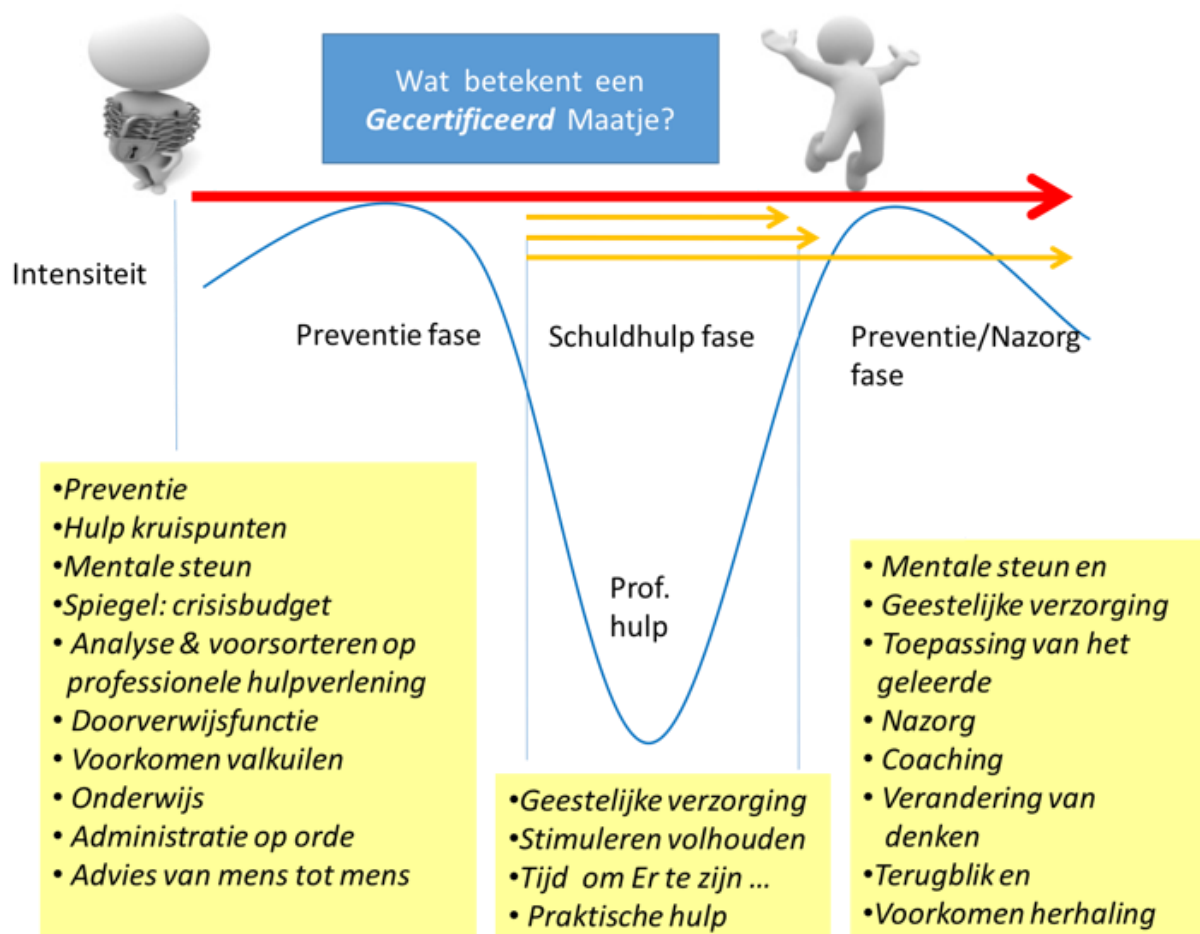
Wat betekent een *Gecertificeerd* Maatje?

Intensiteit

Preventie fase

Schuldhulp fase

Preventie/Nazorg fase

•*Preventie*
•*Hulp kruispunten*
•*Mentale steun*
•*Spiegel: crisisbudget*
• *Analyse & voorsorteren op professionele hulpverlening*
• *Doorverwijsfunctie*
• *Voorkomen valkuilen*
• *Onderwijs*
• *Administratie op orde*
• *Advies van mens tot mens*

Prof. hulp

•*Geestelijke verzorging*
•*Stimuleren volhouden*
•*Tijd om Er te zijn …*
• *Praktische hulp*

• *Mentale steun en*
• *Geestelijke verzorging*
• *Toepassing van het geleerde*
• *Nazorg*
• *Coaching*
• *Verandering van denken*
•*Terugblik en*
•*Voorkomen herhaling*